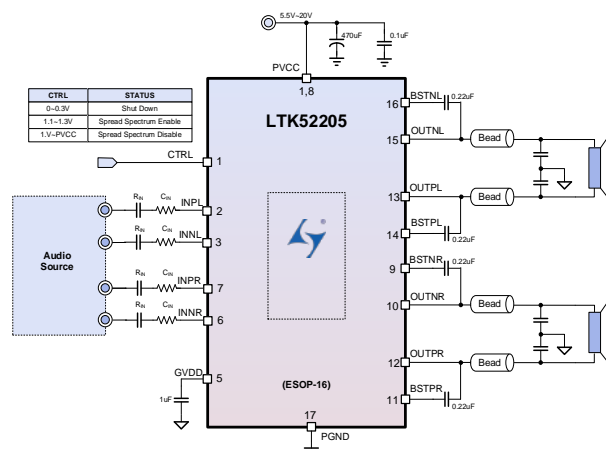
5.5V~20V

470uF

0.1uF

PVCC

1,8

| CTRL | STATUS |
|---|---|
| 0~0.3V | Shut Down |
| 1.1~1.3V | Spread Spectrum Enable |
| 1.V~PVCC | Spread Spectrum Disable |

LTK52205

CTRL 1

Audio Source

$R_{IN}$ $C_{IN}$ INPL 2

$R_{IN}$ $C_{IN}$ INNL 3

$R_{IN}$ $C_{IN}$ INPR 7

$R_{IN}$ $C_{IN}$ INNR 6

GVDD 5

1uF

(ESOP-16)

17

PGND

16 BSTNL 0.22uF

15 OUTNL

Bead

13 OUTPL

Bead

14 BSTPL 0.22uF

9 BSTNR 0.22uF

10 OUTNR

Bead

12 OUTPR

Bead

11 BSTPR 0.22uF